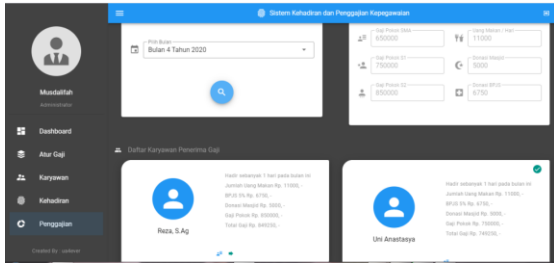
Sistem Kehadiran dan Penggajian Kepegawaian

Musdalifah
Administrator

Dashboard
Alur Gaji
Karyawan
Kehadiran
Penggajian

Created By : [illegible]

Pilih Bulan
Bulan 4 Tahun 2020

Gaji Pokok SMA
650000

Uang Makan / Hari
11000

Gaji Pokok S1
750000

Donasi Masjid
5000

Gaji Pokok S2
850000

Donasi BPJS
6750

Daftar Karyawan Penerima Gaji

Reza, S.Ag

Hadir sebanyak 1 hari pada bulan ini
Jumlah Uang Makan Rp. 11000,-
BPJS 5% Rp. 6750,-
Donasi Masjid Rp. 5000,-
Gaji Pokok Rp. 850000,-
Total Gaji Rp. 849250,-

Uni Anastasya

Hadir sebanyak 1 hari pada bulan ini
Jumlah Uang Makan Rp. 11000,-
BPJS 5% Rp. 6750,-
Donasi Masjid Rp. 5000,-
Gaji Pokok Rp. 750000,-
Total Gaji Rp. 749250,-